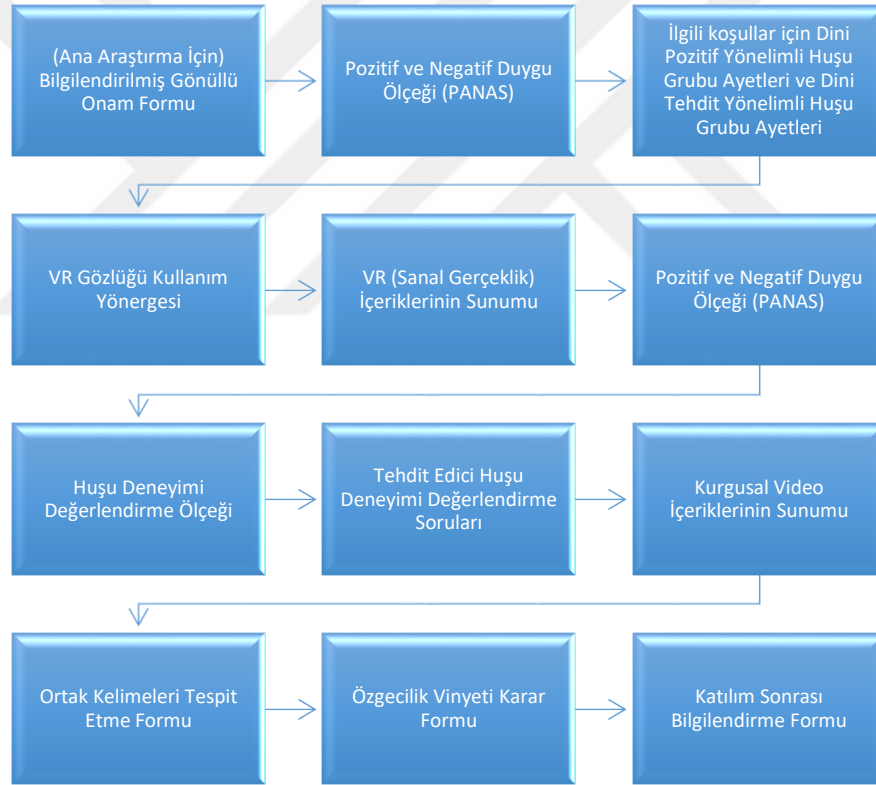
(Ana Araştırma İçin) Bilgilendirilmiş Gönüllü Onam Formu

Pozitif ve Negatif Duygu Ölçeği (PANAS)

İlgili koşullar için Dini Pozitif Yönelimli Huşu Grubu Ayetleri ve Dini Tehdit Yönelimli Huşu Grubu Ayetleri

VR Gözlüğü Kullanım Yönergesi

VR (Sanal Gerçeklik) İçeriklerinin Sunumu

Pozitif ve Negatif Duygu Ölçeği (PANAS)

Huşu Deneyimi Değerlendirme Ölçeği

Tehdit Edici Huşu Deneyimi Değerlendirme Soruları

Kurgusal Video İçeriklerinin Sunumu

Ortak Kelimeleri Tespit Etme Formu

Özgecilik Vinyeti Karar Formu

Katılım Sonrası Bilgilendirme Formu